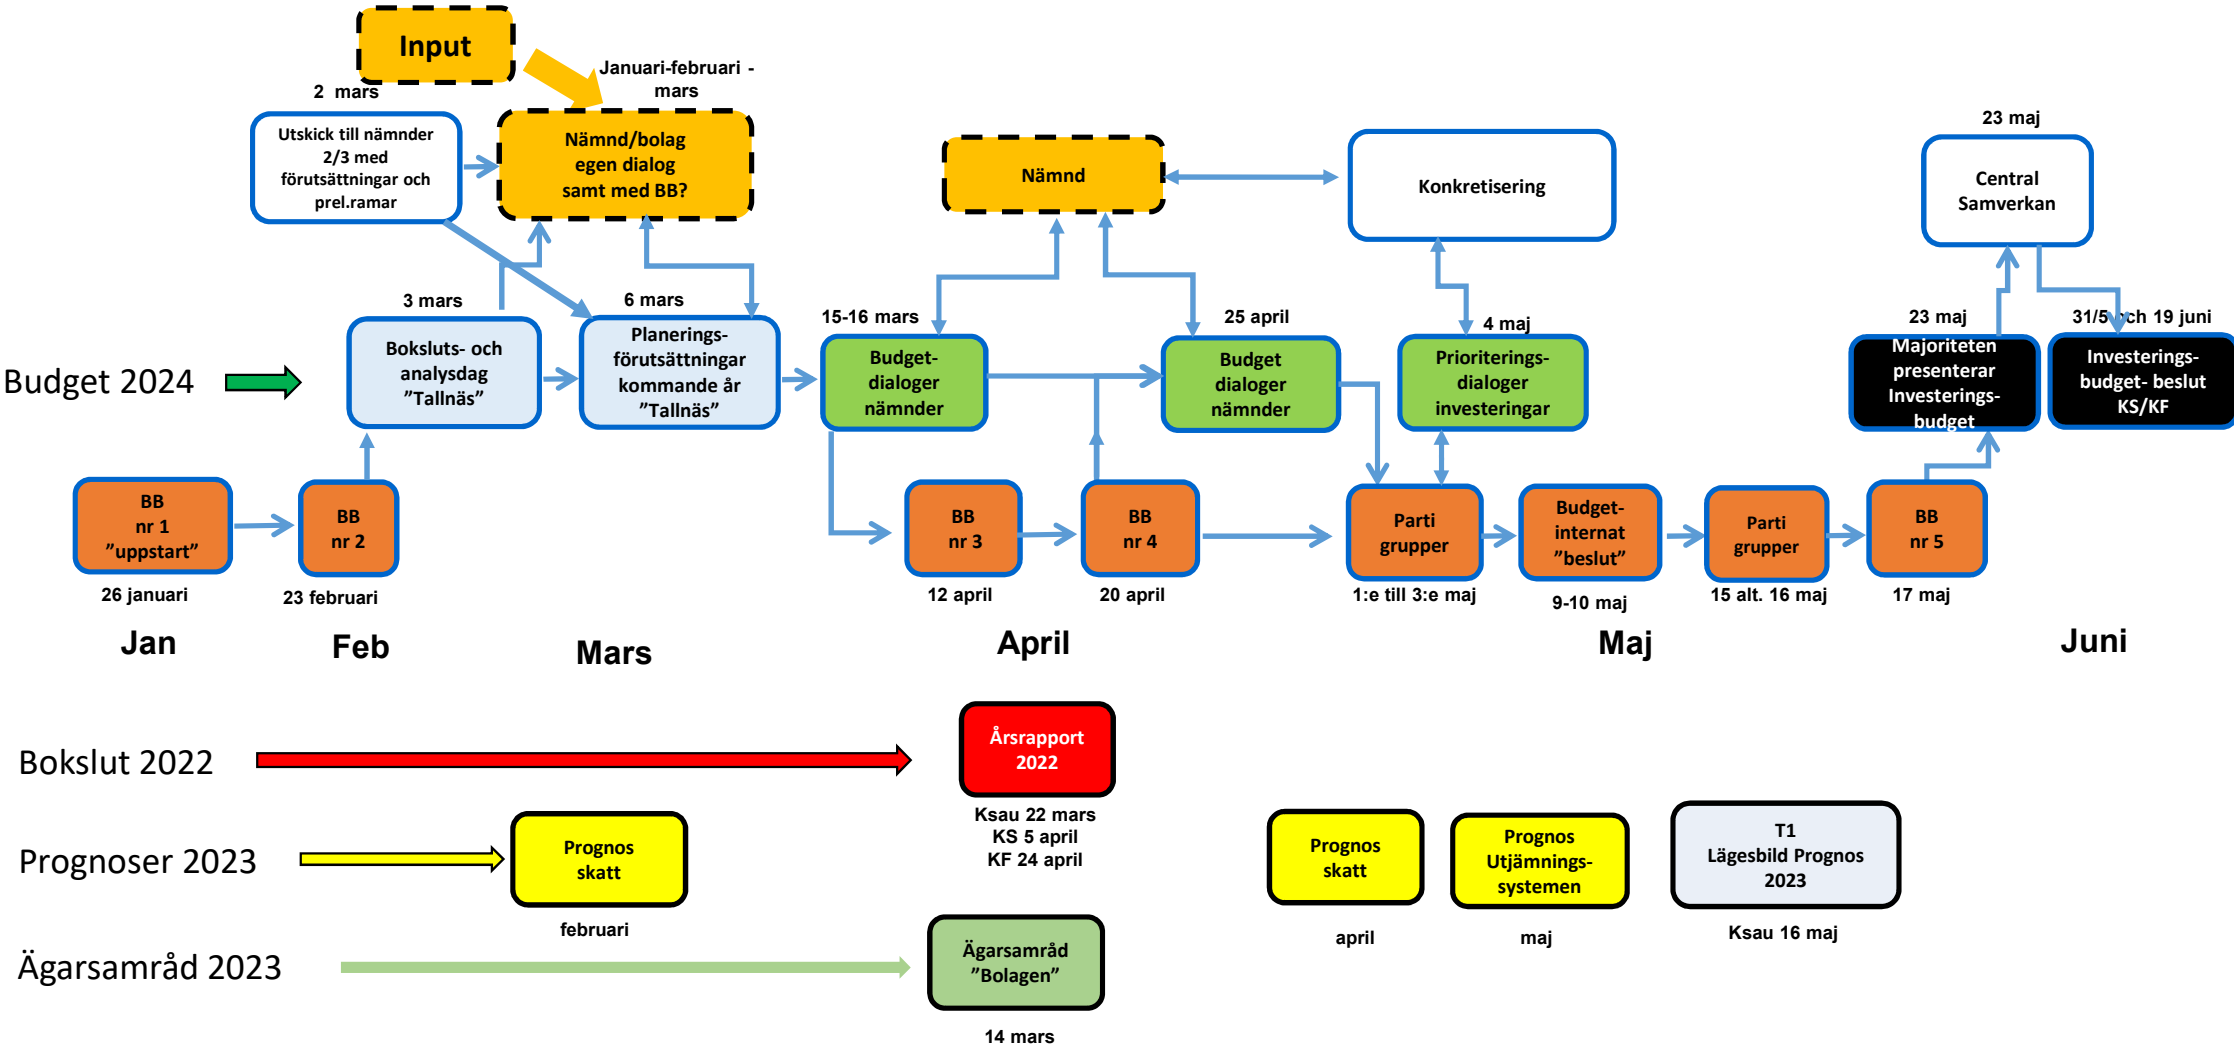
Input

2 mars

Januari-februari - mars

Utskick till nämnder 2/3 med förutsättningar och prel.ramar

Nämnd/bolag egen dialog samt med BB?

Nämnd

Konkretisering

23 maj

Central Samverkan

Budget 2024

3 mars

Boksluts- och analysdag ”Tallnäs”

6 mars

Planerings-förutsättningar kommande år ”Tallnäs”

15-16 mars

Budget-dialoger nämnder

25 april

Budget dialoger nämnder

4 maj

Prioriterings-dialoger investeringar

23 maj

Majoriteten presenterar Investerings-budget

31/5 och 19 juni

Investerings-budget- beslut KS/KF

BB nr 1 ”uppstart”

26 januari

BB nr 2

23 februari

BB nr 3

12 april

BB nr 4

20 april

Parti grupper

1:e till 3:e maj

Budget-internat ”beslut”

9-10 maj

Parti grupper

15 alt. 16 maj

BB nr 5

17 maj

Jan

Feb

Mars

April

Maj

Juni

Bokslut 2022

Årsrapport 2022

Ksau 22 mars
KS 5 april
KF 24 april

Prognoser 2023

Prognos skatt

februari

Prognos skatt

april

Prognos Utjämnings-systemen

maj

T1 Lägesbild Prognos 2023

Ksau 16 maj

Ägarsamråd 2023

Ägarsamråd ”Bolagen”

14 mars